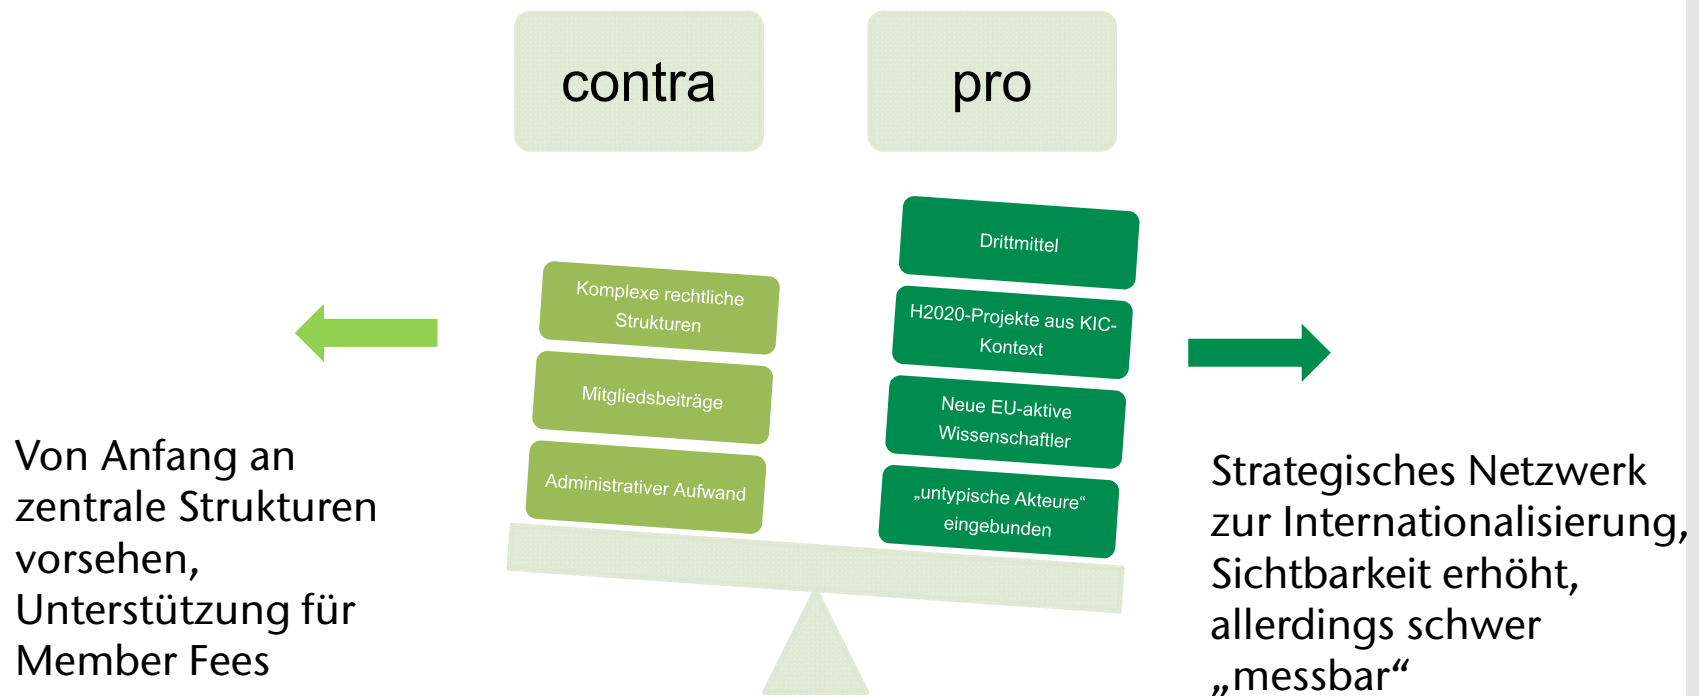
contra

pro

Komplexe rechtliche Strukturen

Mitgliedsbeiträge

Administrativer Aufwand

Drittmittel

H2020-Projekte aus KIC-Kontext

Neue EU-aktive Wissenschaftler

„untypische Akteure“ eingebunden

Von Anfang an zentrale Strukturen vorsehen, Unterstützung für Member Fees

Strategisches Netzwerk zur Internationalisierung, Sichtbarkeit erhöht, allerdings schwer „messbar“